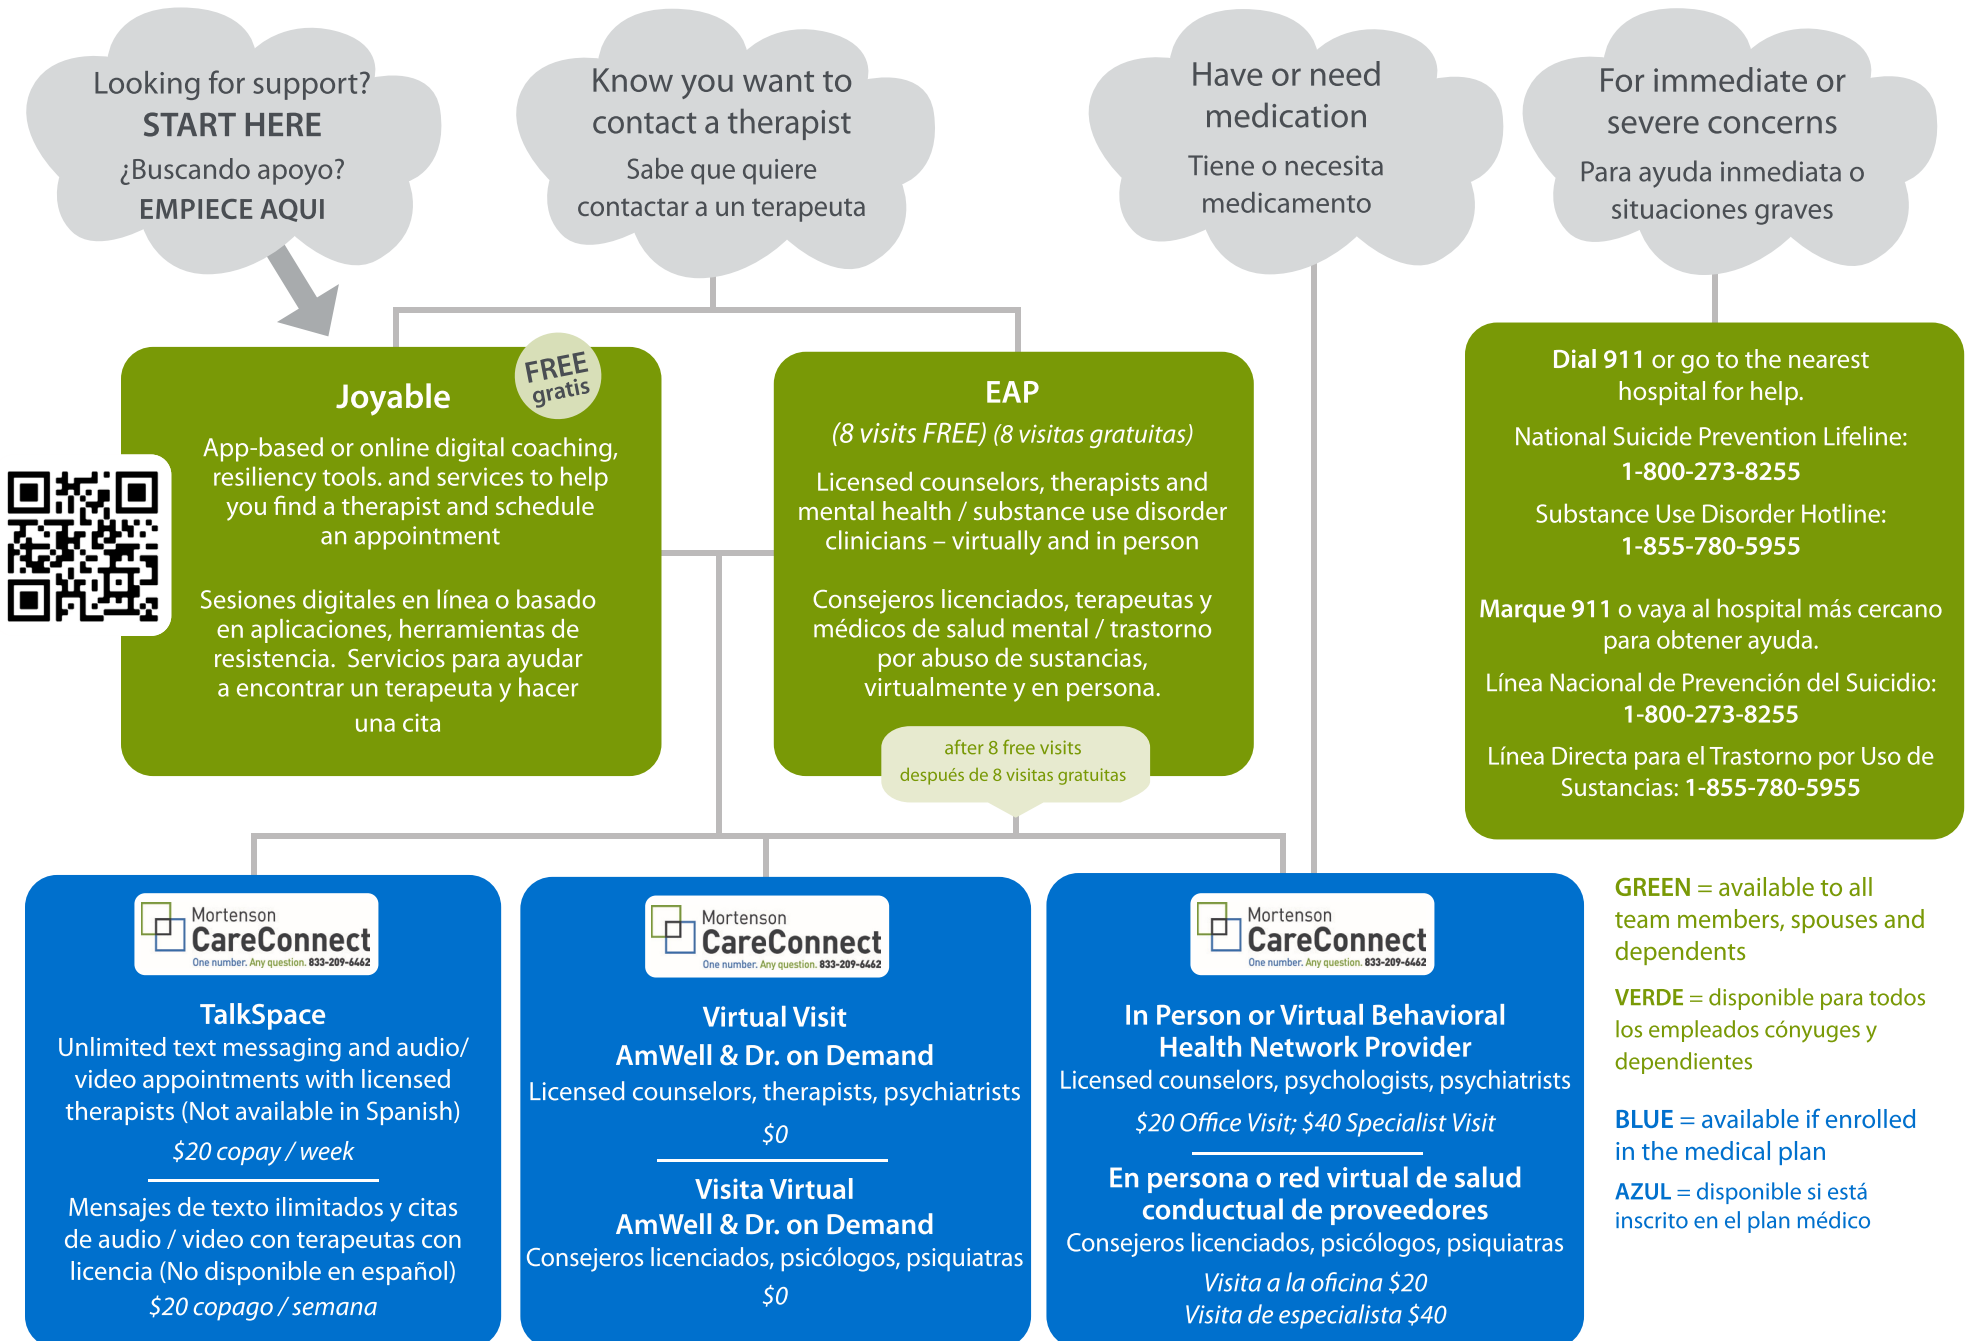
Looking for support?
START HERE
¿Buscando apoyo?
EMPIECE AQUI

Know you want to contact a therapist
Sabe que quiere contactar a un terapeuta

Have or need medication
Tiene o necesita medicamento

For immediate or severe concerns
Para ayuda inmediata o situaciones graves

Joyable
FREE gratis
App-based or online digital coaching, resiliency tools. and services to help you find a therapist and schedule an appointment

Sesiones digitales en línea o basado en aplicaciones, herramientas de resistencia. Servicios para ayudar a encontrar un terapeuta y hacer una cita

EAP
(8 visits FREE) (8 visitas gratuitas)
Licensed counselors, therapists and mental health / substance use disorder clinicians – virtually and in person

Consejeros licenciados, terapeutas y médicos de salud mental / trastorno por abuso de sustancias, virtualmente y en persona.

after 8 free visits
después de 8 visitas gratuitas

Dial 911 or go to the nearest hospital for help.
National Suicide Prevention Lifeline:
1-800-273-8255
Substance Use Disorder Hotline:
1-855-780-5955

Marque 911 o vaya al hospital más cercano para obtener ayuda.
Línea Nacional de Prevención del Suicidio:
1-800-273-8255
Línea Directa para el Trastorno por Uso de Sustancias: 1-855-780-5955

Mortenson CareConnect
One number. Any question. 833-209-6462
TalkSpace
Unlimited text messaging and audio/ video appointments with licensed therapists (Not available in Spanish)
$20 copay / week

Mensajes de texto ilimitados y citas de audio / video con terapeutas con licencia (No disponible en español)
$20 copago / semana

Mortenson CareConnect
One number. Any question. 833-209-6462
Virtual Visit
AmWell & Dr. on Demand
Licensed counselors, therapists, psychiatrists
$0

Visita Virtual
AmWell & Dr. on Demand
Consejeros licenciados, psicólogos, psiquiatras
$0

Mortenson CareConnect
One number. Any question. 833-209-6462
In Person or Virtual Behavioral Health Network Provider
Licensed counselors, psychologists, psychiatrists
$20 Office Visit; $40 Specialist Visit

En persona o red virtual de salud conductual de proveedores
Consejeros licenciados, psicólogos, psiquiatras
Visita a la oficina $20
Visita de especialista $40

GREEN = available to all team members, spouses and dependents

VERDE = disponible para todos los empleados cónyuges y dependientes

BLUE = available if enrolled in the medical plan

AZUL = disponible si está inscrito en el plan médico